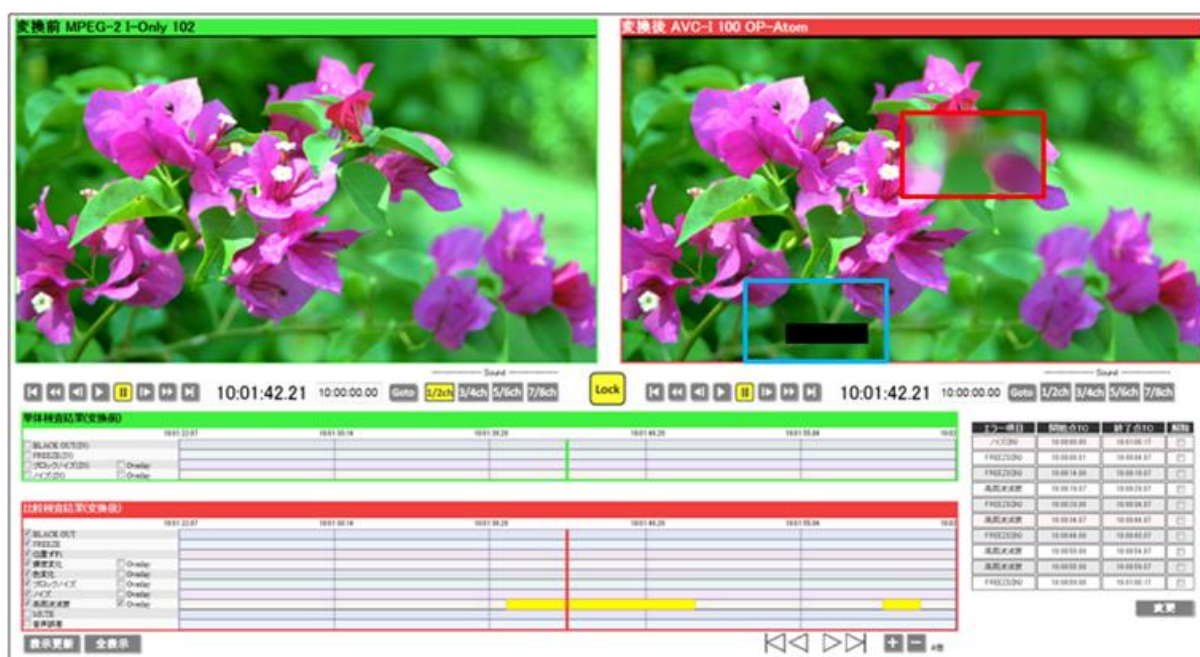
変換前 MPEG-2 I-Only 102

変換後 AVC-I 100 OP-Atom

Sound

10:01:42.21 10:00:00.00 Goto 1/2ch 3/4ch 5/6ch 7/8ch

Lock

Sound

10:01:42.21 10:00:00.00 Goto 1/2ch 3/4ch 5/6ch 7/8ch

単体検査結果(変換前)

BLACK OUT(D)
FREEZE(D)
ブロックノイズ(D) Overlay
ノイズ(D) Overlay

比較検査結果(変換後)

BLACK OUT
FREEZE
位置ずれ
輝度変化 Overlay
色変化 Overlay
ブロックノイズ Overlay
ノイズ Overlay
高周波成分 Overlay
MUTE
音声誤差

| エラー項目 | 開始点TC | 終了点TC | NG |
|---|---|---|---|
| ノイズ(D) | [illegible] | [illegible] | |
| FREEZE(D) | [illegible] | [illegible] | |
| FREEZE(D) | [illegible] | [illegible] | |
| FREEZE(D) | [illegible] | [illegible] | |
| 高周波成分 | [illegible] | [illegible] | |
| 高周波成分 | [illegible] | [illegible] | |
| FREEZE(D) | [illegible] | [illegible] | |
| 高周波成分 | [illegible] | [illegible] | |
| 高周波成分 | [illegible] | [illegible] | |
| FREEZE(D) | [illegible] | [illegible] | |

変更

表示更新 全表示